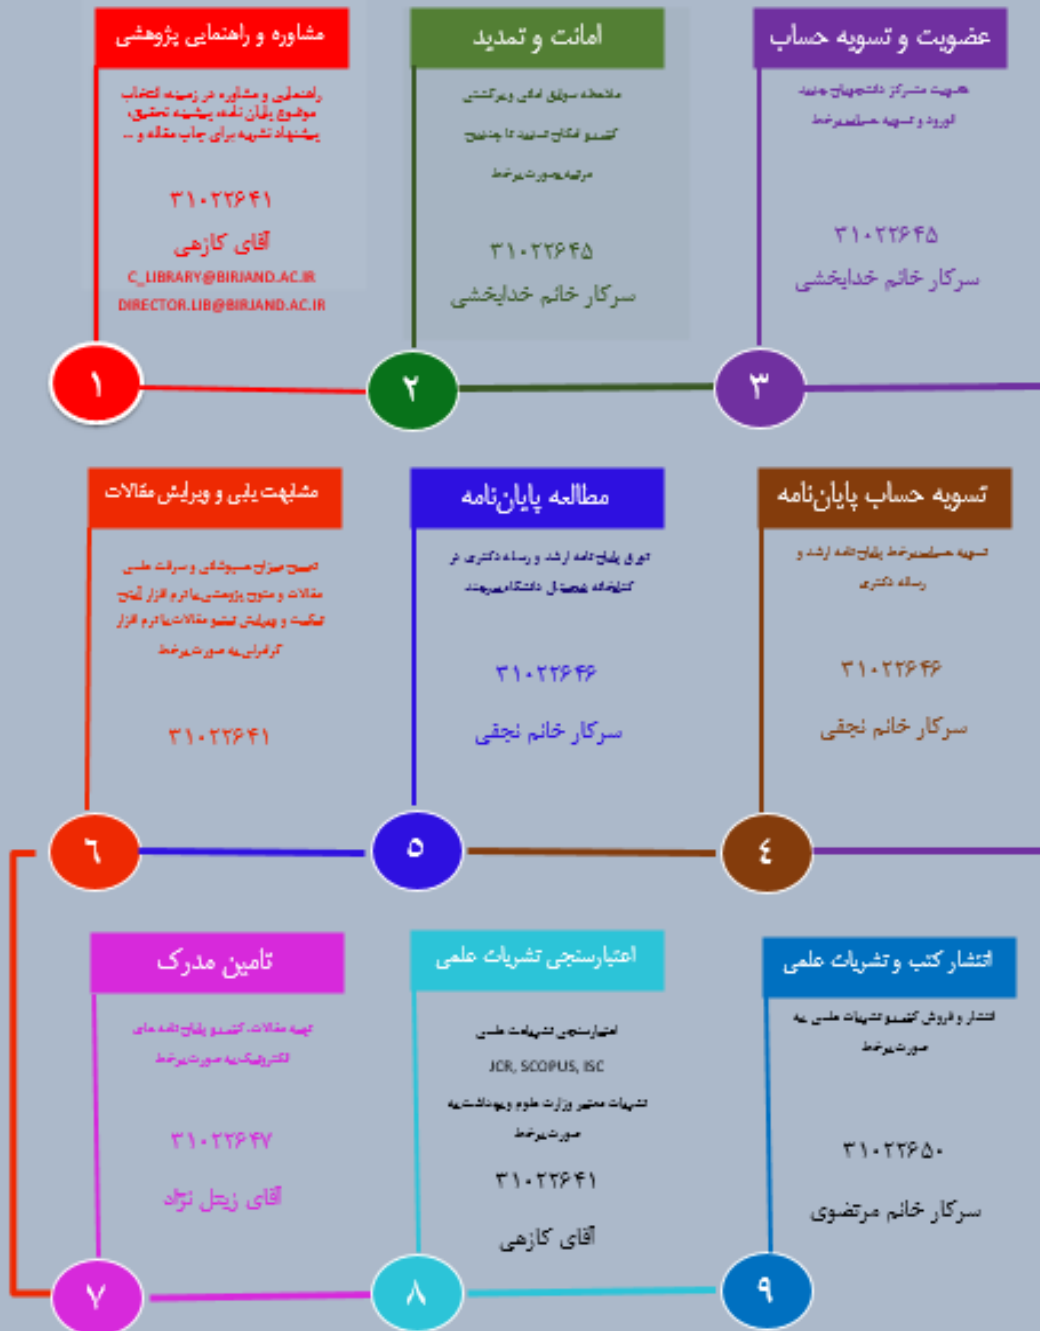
مشاوره و راهنمایی پژوهشی

راهنمایی و مشاوره در زمینه انتخاب موضوع پایان نامه، پیشینه تحقیق، پیشنهاد نشریه برای چاپ مقاله و ...

۳۱۰۲۲۶۴۱

آقای کازهی

C_LIBRARY@BIRJAND.AC.IR

DIRECTOR.LIB@BIRJAND.AC.IR

امانت و تمدید

ملاحظه سوابق امانی و برگشتی

کسب امکان تمدید تا چندین

مرتبه بصورت برخط

۳۱۰۲۲۶۴۵

سرکار خانم خدابخشی

عضویت و تسویه حساب

عضویت مشترک دانشجویان جدید

الورود و تسویه حساب برخط

۳۱۰۲۲۶۴۵

سرکار خانم خدابخشی

۱

۲

۳

مشابهت یابی و ویرایش مقالات

تعیین میزان همپوشانی و سرقت علمی مقالات و متون پژوهشی با نرم افزار آیتنتیکیت و ویرایش متون مقالات با نرم افزار گرامرلی به صورت برخط

۳۱۰۲۲۶۴۱

مطالعه پایان‌نامه

متون پایان نامه ارشد و رساله دکتری در کتابخانه مرکزی دانشگاه بیرجند

۳۱۰۲۲۶۴۶

سرکار خانم نجفی

تسویه حساب پایان‌نامه

تسویه حساب برخط پایان نامه ارشد و رساله دکتری

۳۱۰۲۲۶۴۶

سرکار خانم نجفی

۶

۵

۴

تامین مدرک

تهیه مقالات، کتب و پایان نامه های الکترونیکی به صورت برخط

۳۱۰۲۲۶۴۷

آقای زیتل نژاد

اعتبارسنجی نشریات علمی

اعتبارسنجی نشریات علمی

JCR, SCOPUS, ISC

نشریات معتبر وزارت علوم و بهداشت به صورت برخط

۳۱۰۲۲۶۴۱

آقای کازهی

انتشار کتب و نشریات علمی

انتشار و فروش کتب و نشریات علمی به صورت برخط

۳۱۰۲۲۶۵۰

سرکار خانم مرتضوی

۷

۸

۹